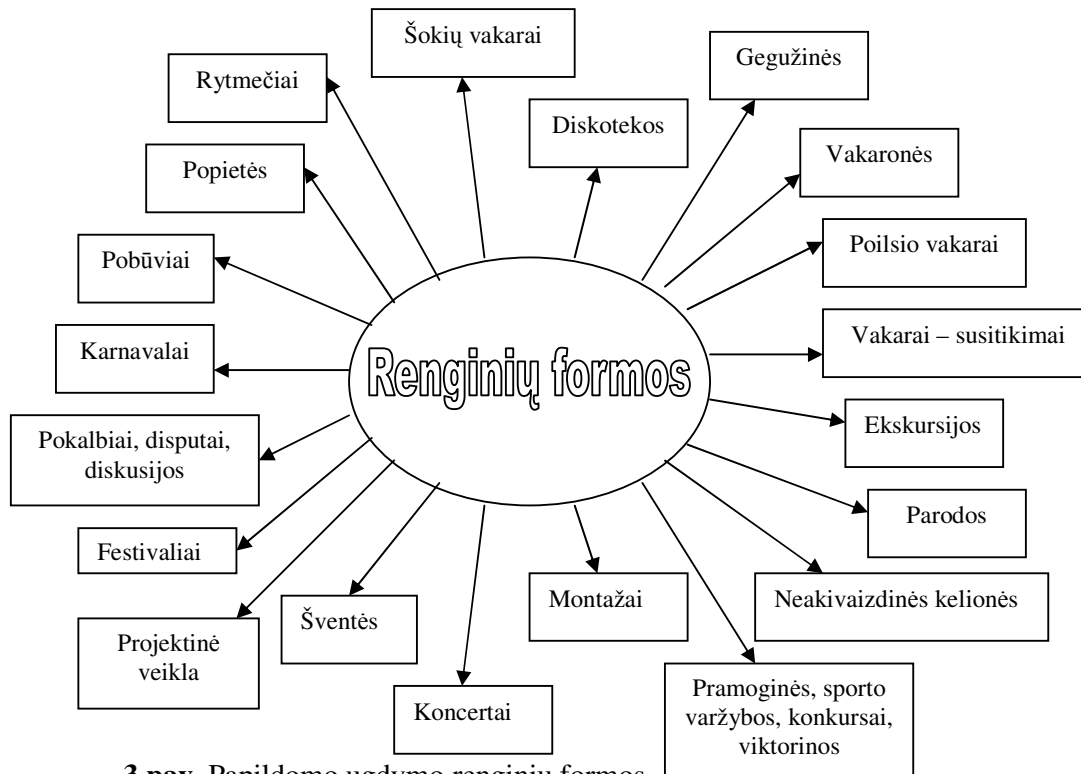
Renginių formos

Šokių vakarai

Rytmečiai

Gegužinės

Diskotekos

Popietės

Vakaronės

Poilsio vakarai

Pobūviai

Karnavalai

Vakarai – susitikimai

Ekskursijos

Pokalbiai, disputai, diskusijos

Parodos

Festivaliai

Montažai

Neakivaizdinės kelionės

Šventės

Projektinė veikla

Pramoginės, sporto varžybos, konkursai, viktorinos

Koncertai

3 pav. Papildomo ugdymo renginių formos